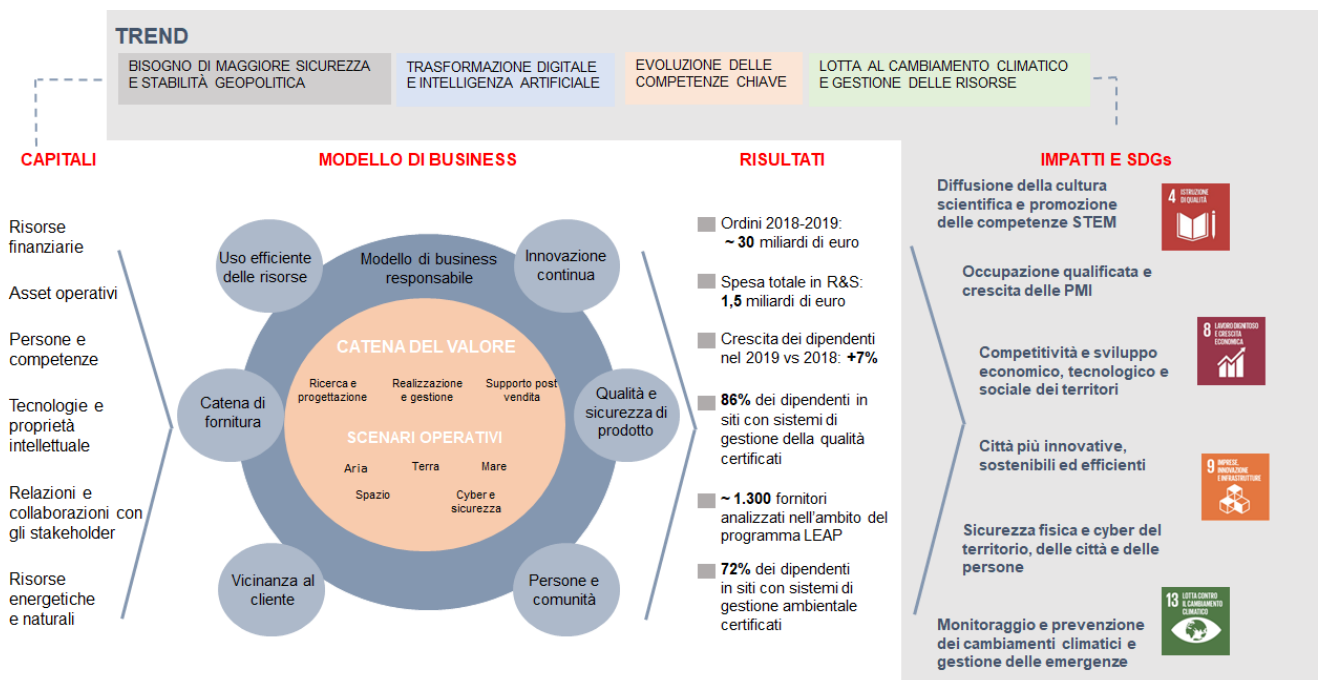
TREND

BISOGNO DI MAGGIORE SICUREZZA E STABILITÀ GEOPOLITICA

TRASFORMAZIONE DIGITALE E INTELLIGENZA ARTIFICIALE

EVOLUZIONE DELLE COMPETENZE CHIAVE

LOTTA AL CAMBIAMENTO CLIMATICO E GESTIONE DELLE RISORSE

CAPITALI

Risorse finanziarie

Asset operativi

Persone e competenze

Tecnologie e proprietà intellettuale

Relazioni e collaborazioni con gli stakeholder

Risorse energetiche e naturali

MODELLO DI BUSINESS

Uso efficiente delle risorse

Modello di business responsabile

Innovazione continua

Catena di fornitura

CATENA DEL VALORE

Ricerca e progettazione

Realizzazione e gestione

Supporto post vendita

SCENARI OPERATIVI

Aria

Terra

Mare

Spazio

Cyber e sicurezza

Qualità e sicurezza di prodotto

Vicinanza al cliente

Persone e comunità

RISULTATI

Ordini 2018-2019: ~ 30 miliardi di euro

Spesa totale in R&S: 1,5 miliardi di euro

Crescita dei dipendenti nel 2019 vs 2018: +7%

86% dei dipendenti in siti con sistemi di gestione della qualità certificati

~ 1.300 fornitori analizzati nell'ambito del programma LEAP

72% dei dipendenti in siti con sistemi di gestione ambientale certificati

IMPATTI E SDGs

Diffusione della cultura scientifica e promozione delle competenze STEM

4 ISTRUZIONE DI QUALITÀ

Occupazione qualificata e crescita delle PMI

8 LAVORO DIGNITOSO E CRESCITA ECONOMICA

Competitività e sviluppo economico, tecnologico e sociale dei territori

Città più innovative, sostenibili ed efficienti

9 IMPRESE, INNOVAZIONE E INFRASTRUTTURE

Sicurezza fisica e cyber del territorio, delle città e delle persone

13 LOTTA CONTRO IL CAMBIAMENTO CLIMATICO

Monitoraggio e prevenzione dei cambiamenti climatici e gestione delle emergenze